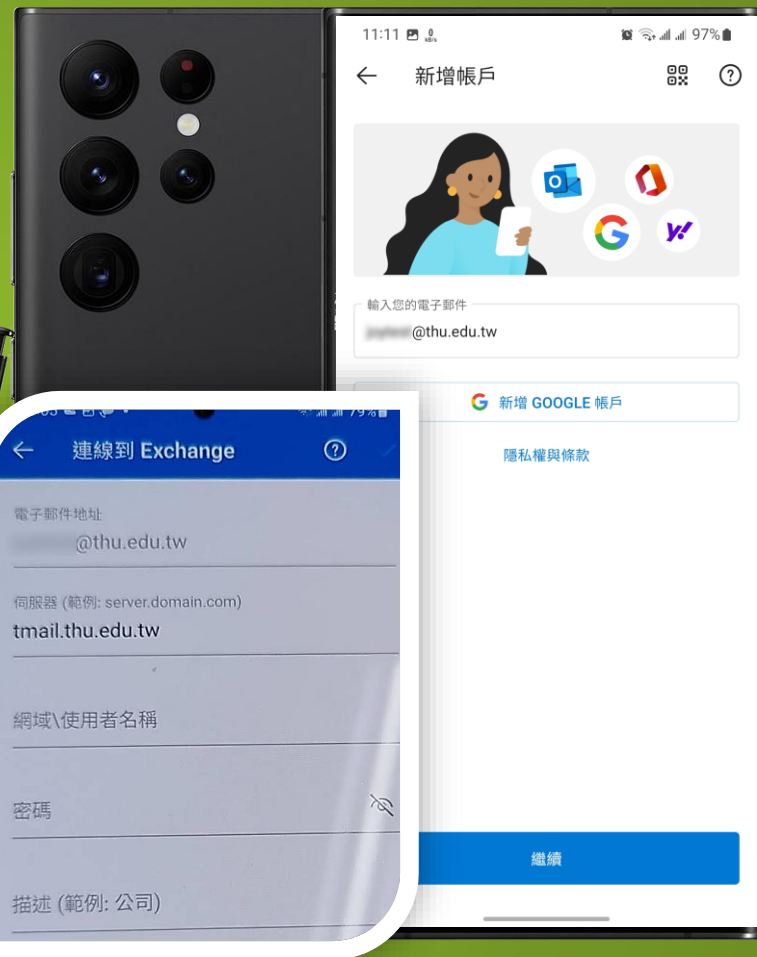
11:11 97%

新增帳戶

輸入您的電子郵件

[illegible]@thu.edu.tw

新增 GOOGLE 帳戶

隱私權與條款

繼續

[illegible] 79%

連線到 Exchange

電子郵件地址

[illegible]@thu.edu.tw

伺服器 (範例: server.domain.com)

tmail.thu.edu.tw

網域\使用者名稱

密碼

描述 (範例: 公司)